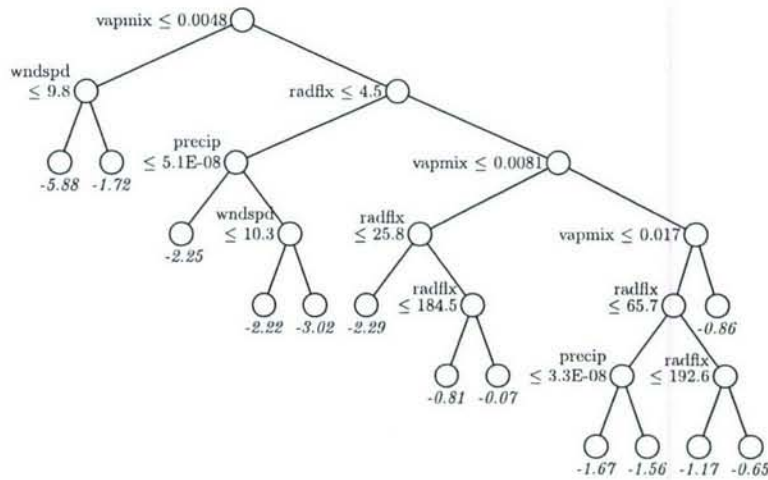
vapmix $\leq$ 0.0048

wndspd $\leq$ 9.8

radflx $\leq$ 4.5

-5.88 -1.72

precip $\leq$ 5.1E-08

vapmix $\leq$ 0.0081

-2.25

wndspd $\leq$ 10.3

radflx $\leq$ 25.8

vapmix $\leq$ 0.017

-2.22 -3.02

-2.29

radflx $\leq$ 184.5

radflx $\leq$ 65.7

-0.86

-0.81 -0.07

precip $\leq$ 3.3E-08

radflx $\leq$ 192.6

-1.67 -1.56 -1.17 -0.65